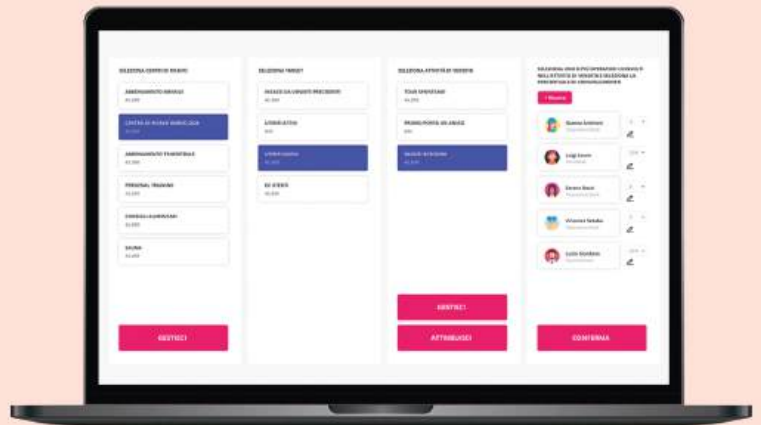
SELEZIONA CENTRO DI PROFITTO

ABBONAMENTO MENSILE
€1.200

CENTRO DI RICERCA MUSCOLARE
€1.200

ABBONAMENTO TRIMESTRALE
€1.200

PERSONAL TRAINING
€1.200

CONSULENZA

SAUNA
€1.200

GESTISCI

SELEZIONA TARGET

INGAGGI DA LINGUETE PRECEDENTI
€1.200

STORIE ATTIVE
€00

STORIE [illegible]
€1.200

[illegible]
€1.200

SELEZIONA ATTIVITÀ DI VENDITA

TOUR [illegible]
€1.200

PROMO PORTA UN AMICO
€00

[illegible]
€1.200

GESTISCI

ATTRIBUISCI

SELEZIONA UNO O PIÙ OPERATORI COINVOLTI NELLA ATTIVITÀ DI VENDITA E SELEZIONA LA PERCENTUALE DI COINVOLGIMENTO

+ Nuovo

Bianca Antinori

Luigi Lauro

Dalia Rossi

Vincenzo Sabato

Lucio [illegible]

CONFERMA